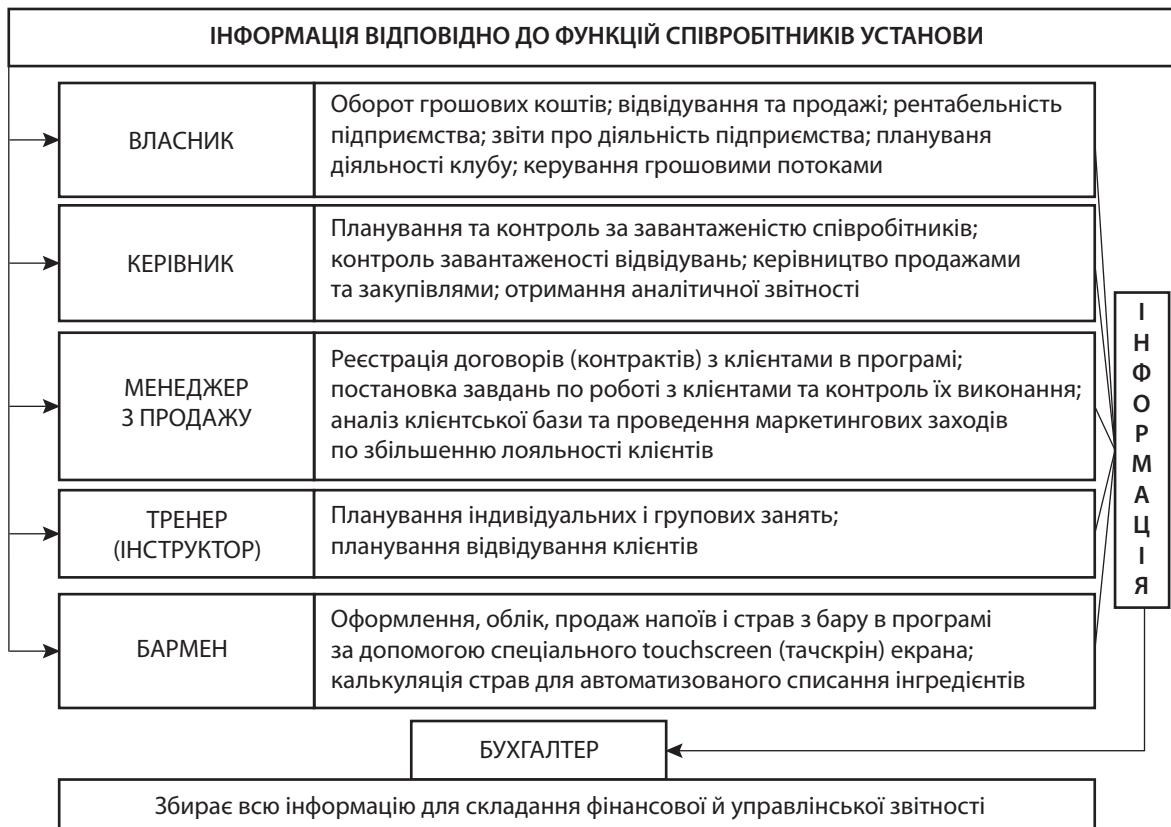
ІНФОРМАЦІЯ ВІДПОВІДНО ДО ФУНКЦІЙ СПІВРОБІТНИКІВ УСТАНОВИ

| | |
|---|---|
| ВЛАСНИК | Оборот грошових коштів; відвідування та продажі; рентабельність підприємства; звіти про діяльність підприємства; плануваня діяльності клубу; керування грошовими потоками |
| КЕРІВНИК | Планування та контроль за завантаженістю співробітників; контроль завантаженості відвідувань; керівництво продажами та закупівлями; отримання аналітичної звітності |
| МЕНЕДЖЕР З ПРОДАЖУ | Реєстрація договорів (контрактів) з клієнтами в програмі; постановка завдань по роботі з клієнтами та контроль їх виконання; аналіз клієнтської бази та проведення маркетингових заходів по збільшенню лояльності клієнтів |
| ТРЕНЕР (ІНСТРУКТОР) | Планування індивідуальних і групових занять; планування відвідування клієнтів |
| БАРМЕН | Оформлення, облік, продаж напоїв і страв з бару в програмі за допомогою спеціального touchscreen (тачскрін) екрана; калькуляція страв для автоматизованого списання інгредієнтів |

ІНФОРМАЦІЯ

БУХГАЛТЕР

Збирає всю інформацію для складання фінансової й управлінської звітності